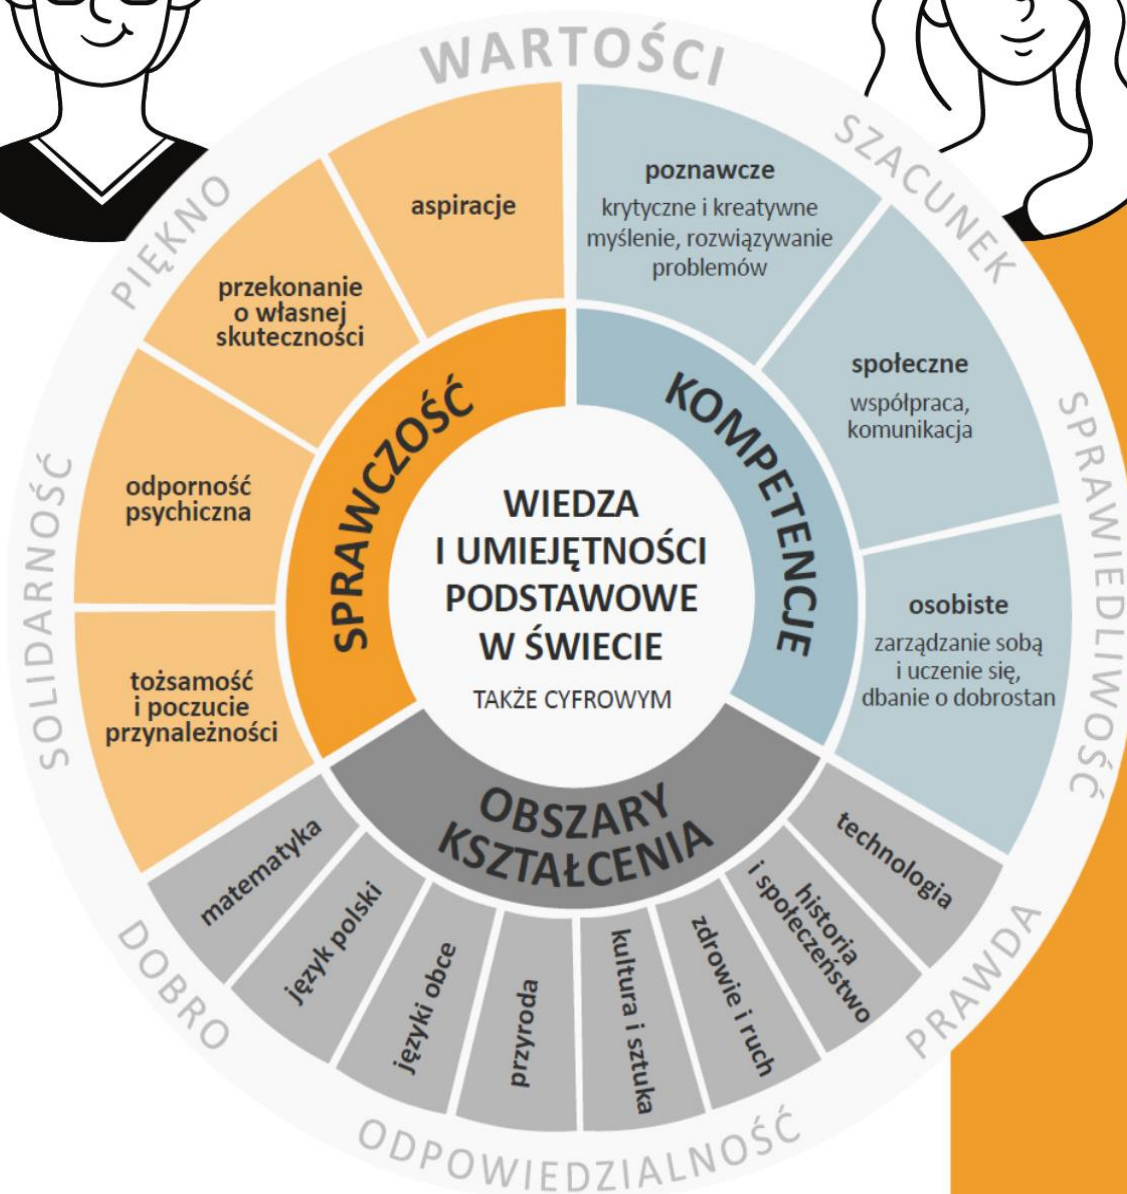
WARTOŚCI

SZACUNEK

SPRAWIEDLIWOŚĆ

PRAWDA

ODPOWIEDZIALNOŚĆ

DOBRO

SOLIDARNOŚĆ

PIĘKNO

aspiracje

przekonanie o własnej skuteczności

odporność psychiczna

tożsamość i poczucie przynależności

SPRAWCZOŚĆ

poznawcze
krytyczne i kreatywne myślenie, rozwiązywanie problemów

społeczne
współpraca, komunikacja

osobiste
zarządzanie sobą i uczenie się, dbanie o dobrostan

KOMPETENCJE

WIEDZA I UMIEJĘTNOŚCI PODSTAWOWE W ŚWIECIE
TAKŻE CYFROWYM

OBSZARY KSZTAŁCENIA

matematyka

język polski

języki obce

przyroda

kultura i sztuka

zdrowie i ruch

historia i społeczeństwo

technologia